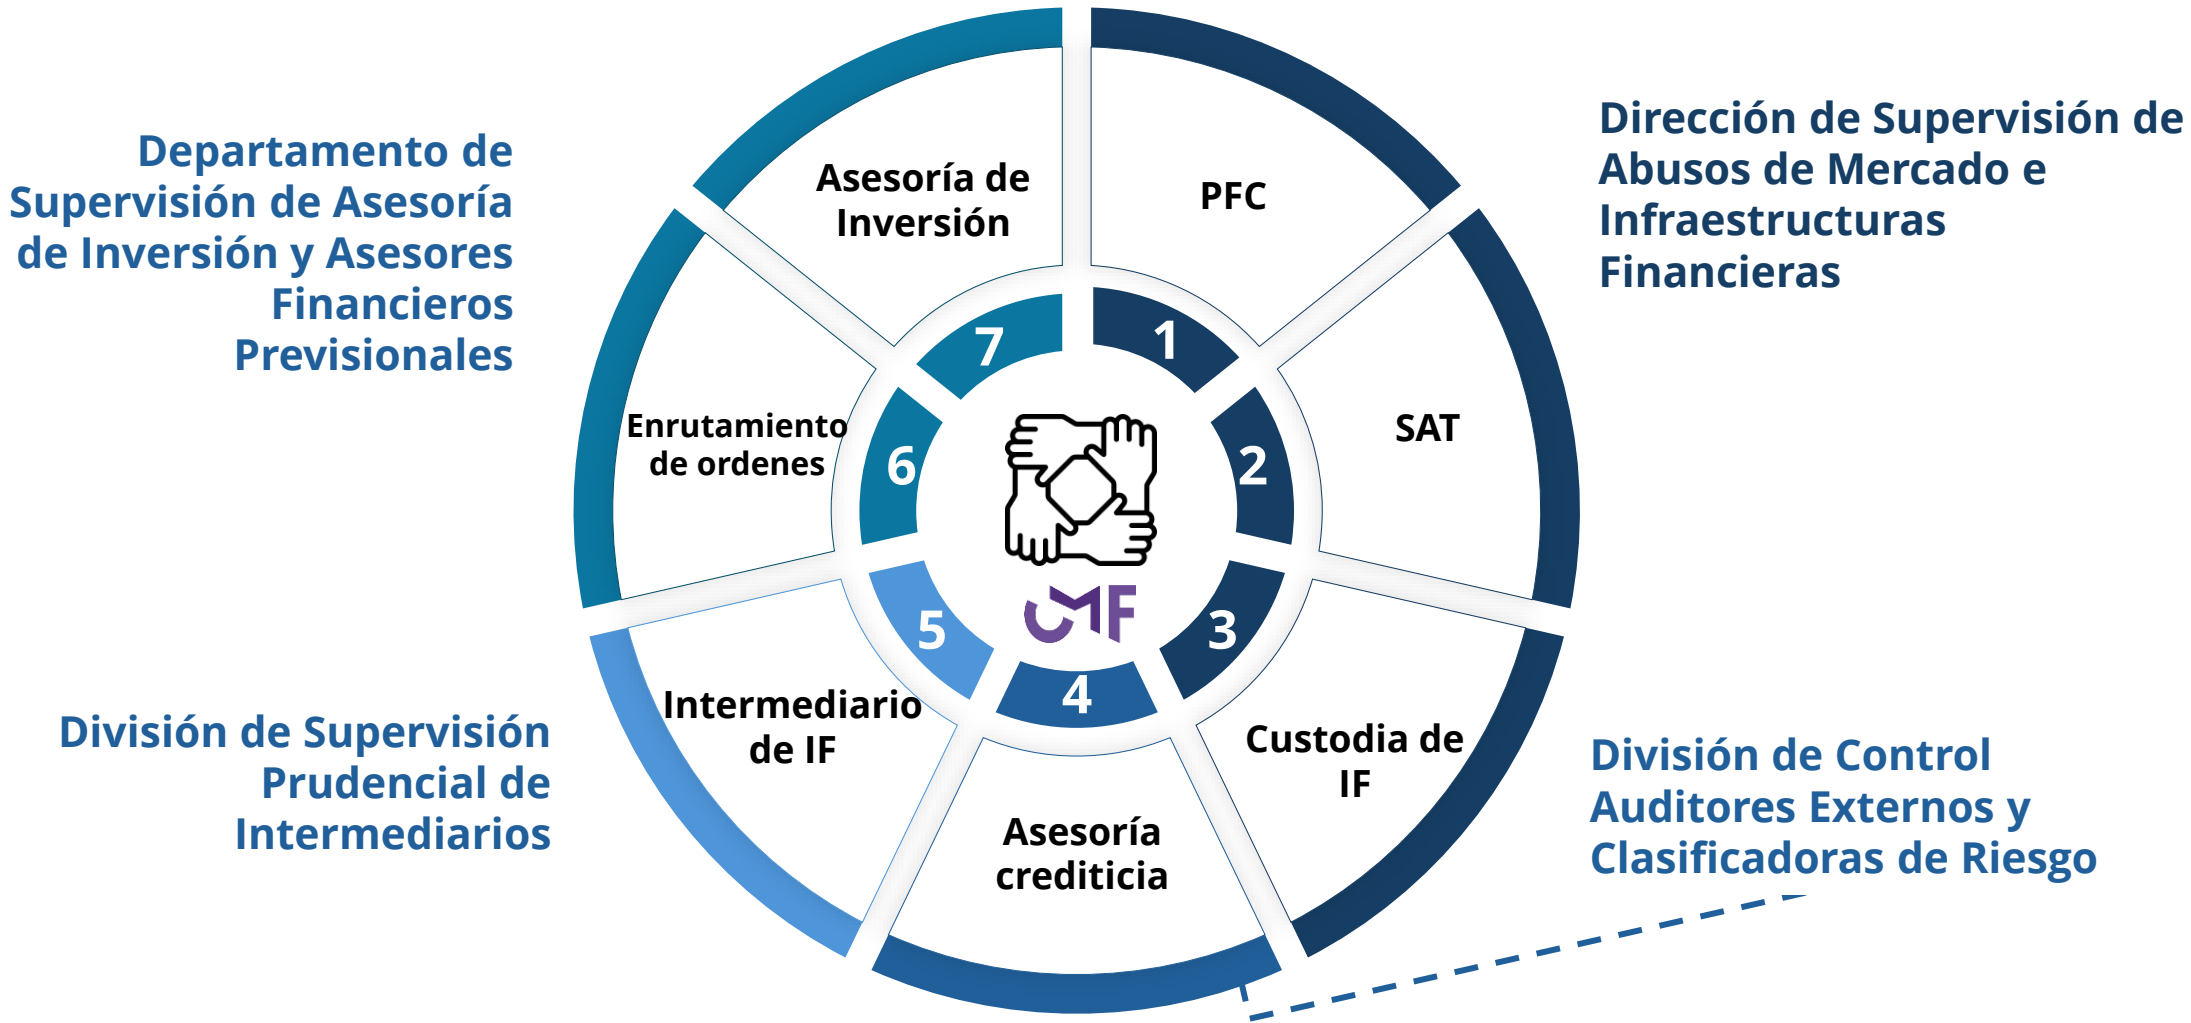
Departamento de Supervisión de Asesoría de Inversión y Asesores Financieros Previsionales

Dirección de Supervisión de Abusos de Mercado e Infraestructuras Financieras

Asesoría de Inversión

PFC

7

1

SAT

Enrutamiento de ordenes

6

2

5

3

CMF

4

Intermediario de IF

Custodia de IF

Asesoría crediticia

División de Supervisión Prudencial de Intermediarios

División de Control Auditores Externos y Clasificadoras de Riesgo